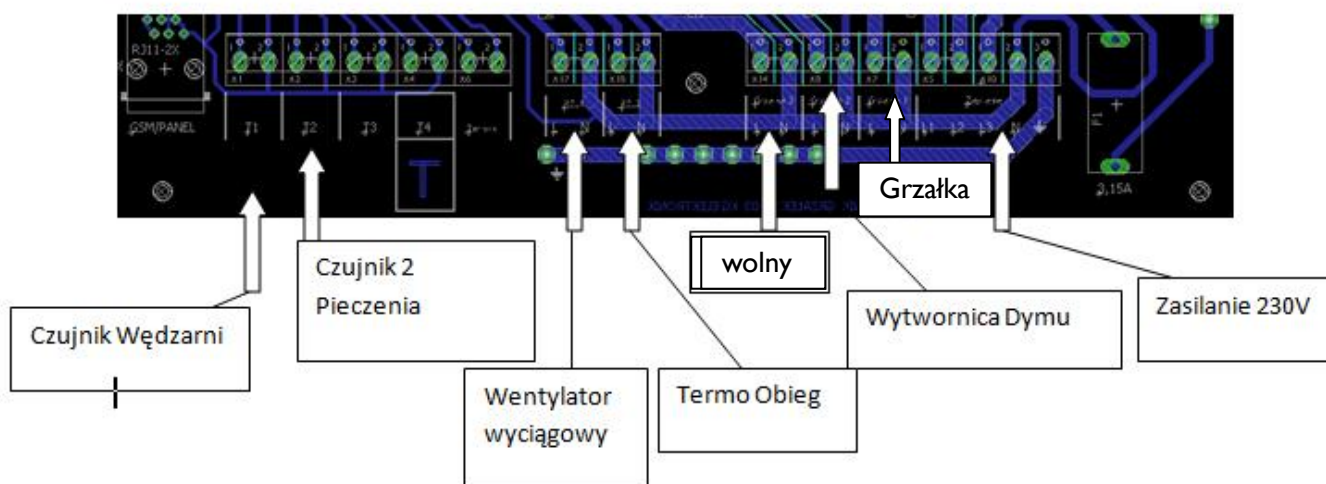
RJ11-2X

GSM/PANEL

T1

T2

T3

T4

T

X1

X2

X3

X4

X6

X17

X16

X14

X8

X7

X5

X10

3,15A

Grzałka

Czujnik 2 Pieczenia

wolny

Czujnik Wędzarni

Wytwornica Dymu

Zasilanie 230V

Wentylator wyciągowy

Termo Obieg